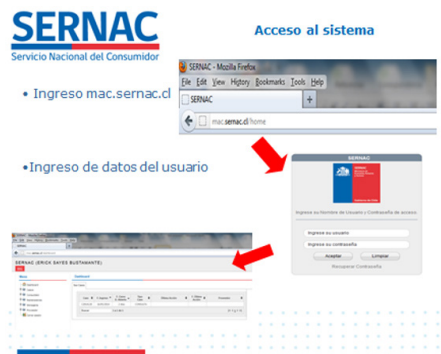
SERNAC
Servicio Nacional del Consumidor

Acceso al sistema

• Ingreso mac.sernac.cl

SERNAC - Mozilla Firefox
File Edit View History Bookmarks Tools Help
SERNAC
mac.sernac.cl/home

•Ingreso de datos del usuario

SERNAC
Ingrese su Nombre de Usuario y Contraseña de acceso.
Ingrese su usuario
Ingrese su contraseña
Aceptar
Limpiar
Recuperar Contraseña

SERNAC (ERICK SAYES BUSTAMANTE)
Menu
Dashboard
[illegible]